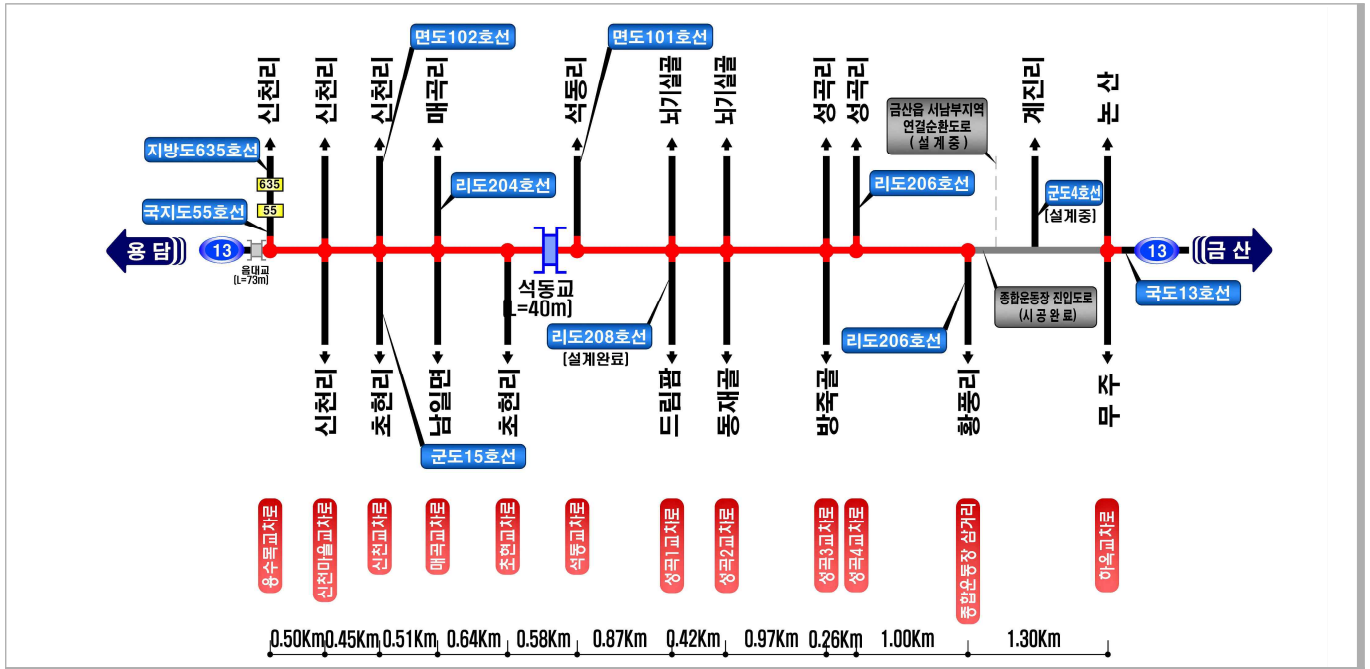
신천리
신천리
신천리
면도102호선
매곡리
석동리
면도101호선
뵈기실골
뵈기실골
성곡리
성곡리
금산읍 서남부지역 연결순환도로 ( 설 계 중 )
계진리
논 산

지방도635호선
635
55
국지도55호선
리도204호선
리도206호선
군도4호선
[설계중]

용 담
13
육대교 [L=73m]
석동교 [L=40m]
13
금 산
국도13호선
리도208호선
[설계완료]
리도206호선
종합운동장 진입도로 (시 공 완 료)

신천리
초현리
남일면
초현리
드림팜
동재골
방죽골
황풍리
무 주
군도15호선

용수목교차로
신천마을교차로
신천교차로
매곡교차로
초현교차로
석동교차로
성곡1교차로
성곡2교차로
성곡3교차로
성곡4교차로
종합운동장 삼거리
아옥교차로

0.50Km 0.45Km 0.51Km 0.64Km 0.58Km 0.87Km 0.42Km 0.97Km 0.26Km 1.00Km 1.30Km